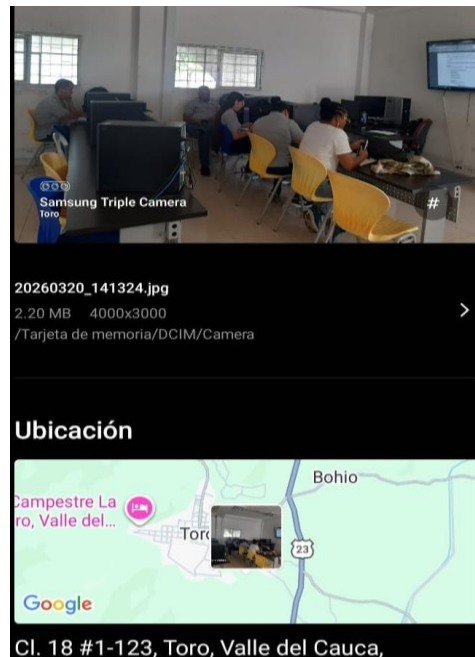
Samsung Triple Camera
Toro

#

20260320_141324.jpg
2.20 MB 4000x3000
/Tarjeta de memoria/DCIM/Camera

Ubicación

Campestre La
ro, Valle del...
Bohio
Toro
23
Google

Cl. 18 #1-123, Toro, Valle del Cauca,